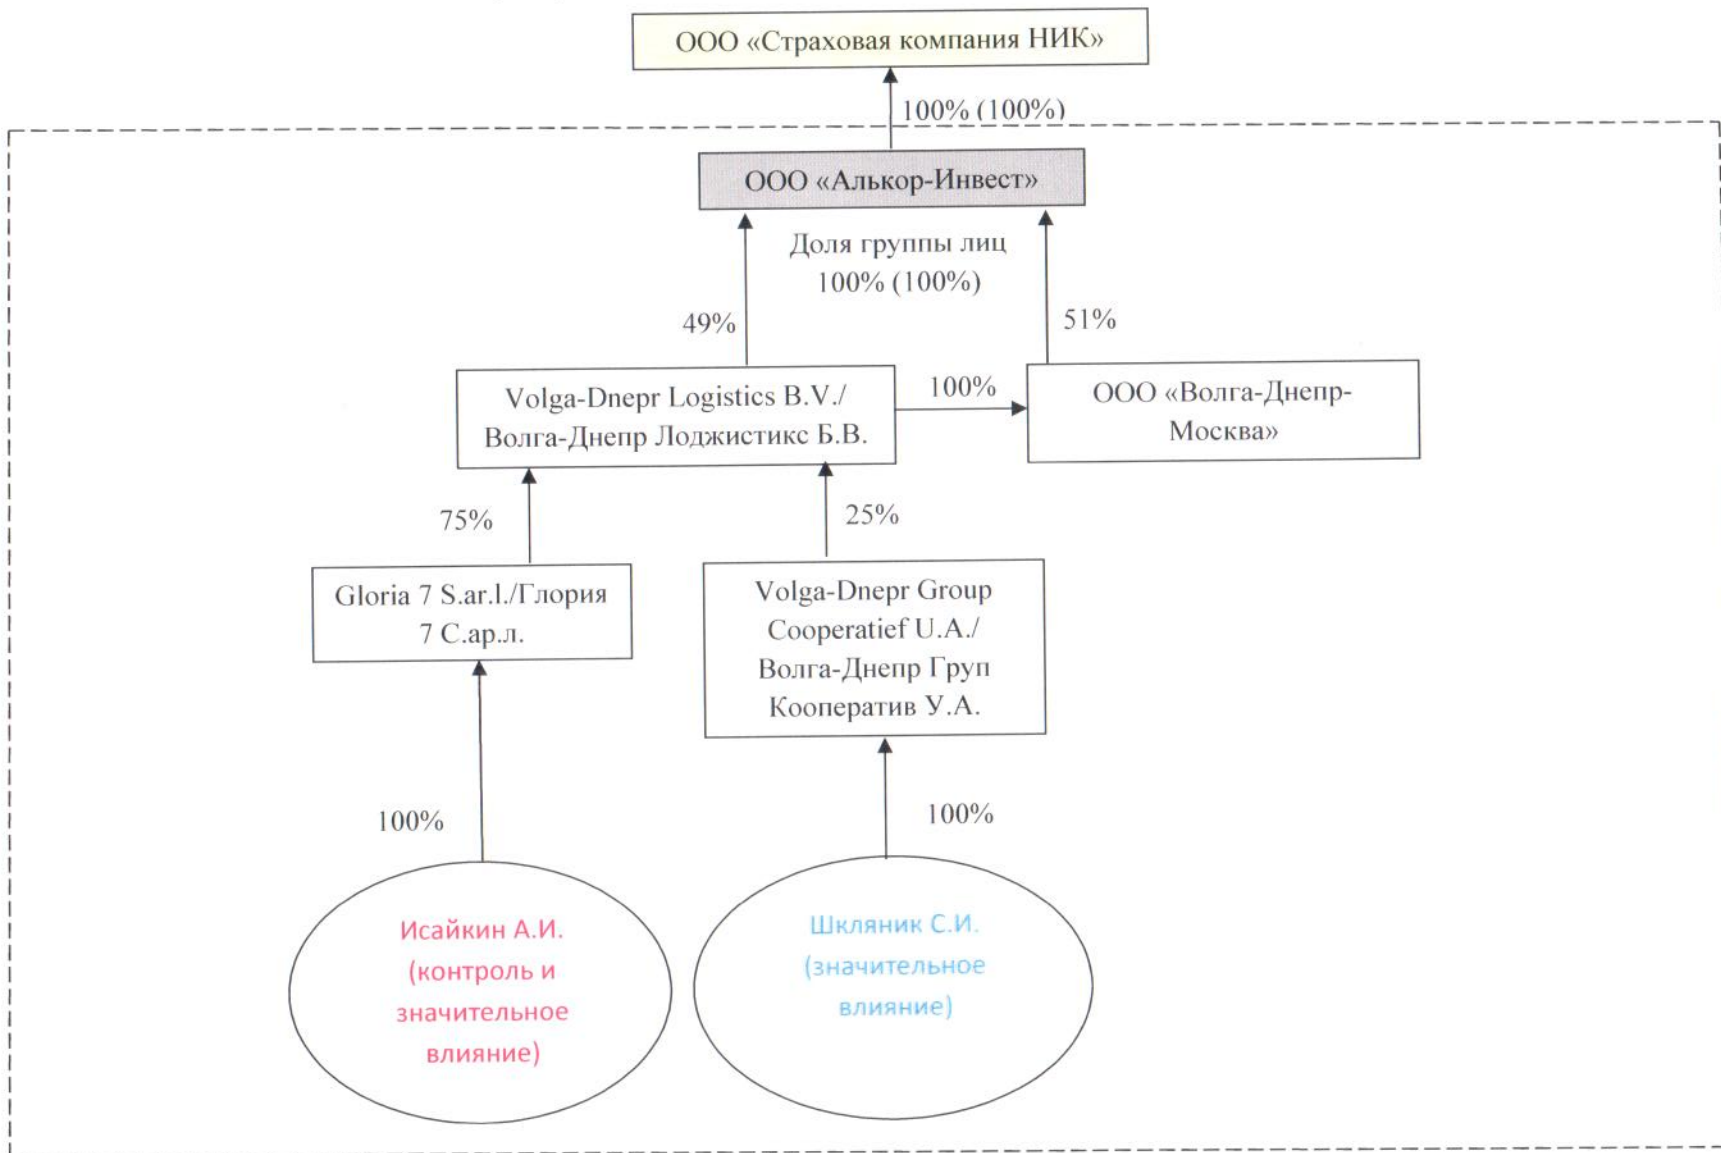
ООО «Страховая компания НИК»

100% (100%)

ООО «Алькор-Инвест»

Доля группы лиц 100% (100%)

49%

51%

Volga-Dnepr Logistics B.V./ Волга-Днепр Лоджистикс Б.В.

100%

ООО «Волга-Днепр-Москва»

75%

25%

Gloria 7 S.ar.l./Глория 7 С.ар.л.

Volga-Dnepr Group Cooperatief U.A./ Волга-Днепр Груп Кооператив У.А.

100%

100%

Исайкин А.И. (контроль и значительное влияние)

Шкляник С.И. (значительное влияние)